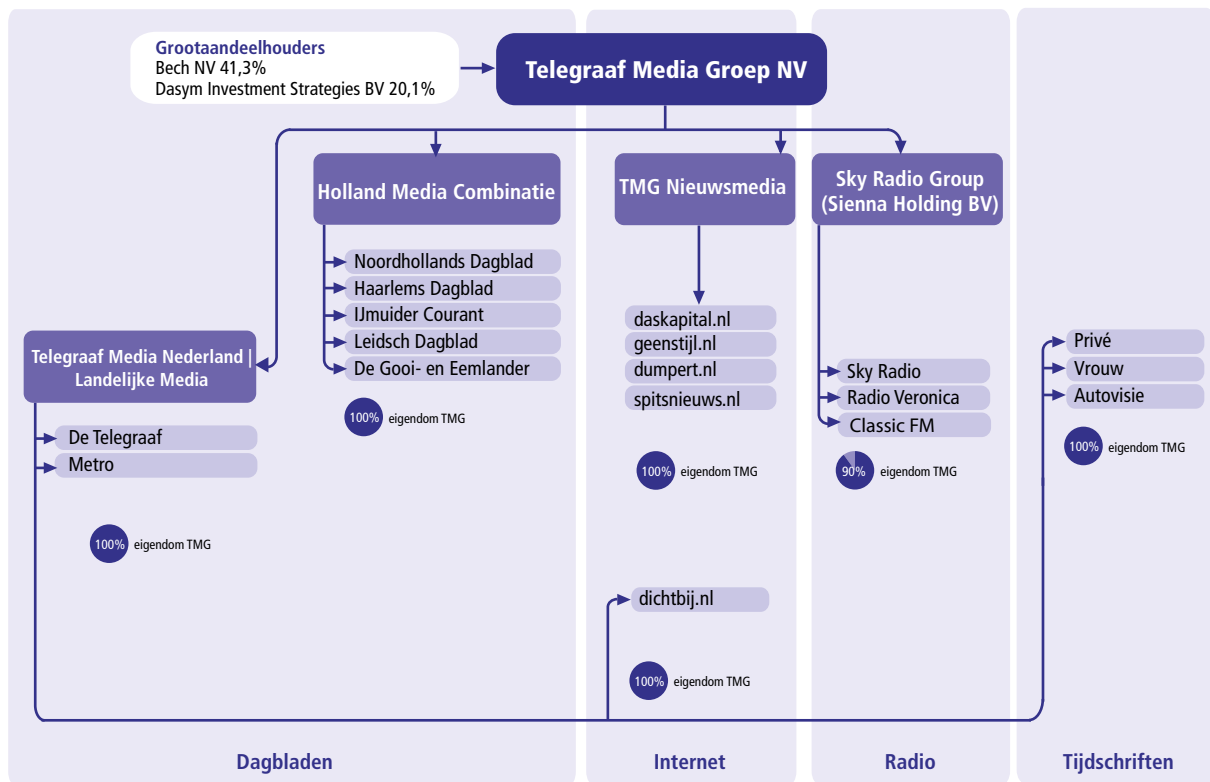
Grootaandeelhouders
Bech NV 41,3%
Dasym Investment Strategies BV 20,1%

Telegraaf Media Groep NV

Holland Media Combinatie

Noordhollands Dagblad
Haarlems Dagblad
IJmuider Courant
Leidsch Dagblad
De Gooi- en Eemlander

100% eigendom TMG

Telegraaf Media Nederland | Landelijke Media

De Telegraaf
Metro

100% eigendom TMG

TMG Nieuwsmedia

daskapital.nl
geenstijl.nl
dumpert.nl
spitsnieuws.nl

100% eigendom TMG

dichtbij.nl

100% eigendom TMG

Sky Radio Group (Sienna Holding BV)

Sky Radio
Radio Veronica
Classic FM

90% eigendom TMG

Privé
Vrouw
Autovisie

100% eigendom TMG

Dagbladen

Internet

Radio

Tijdschriften